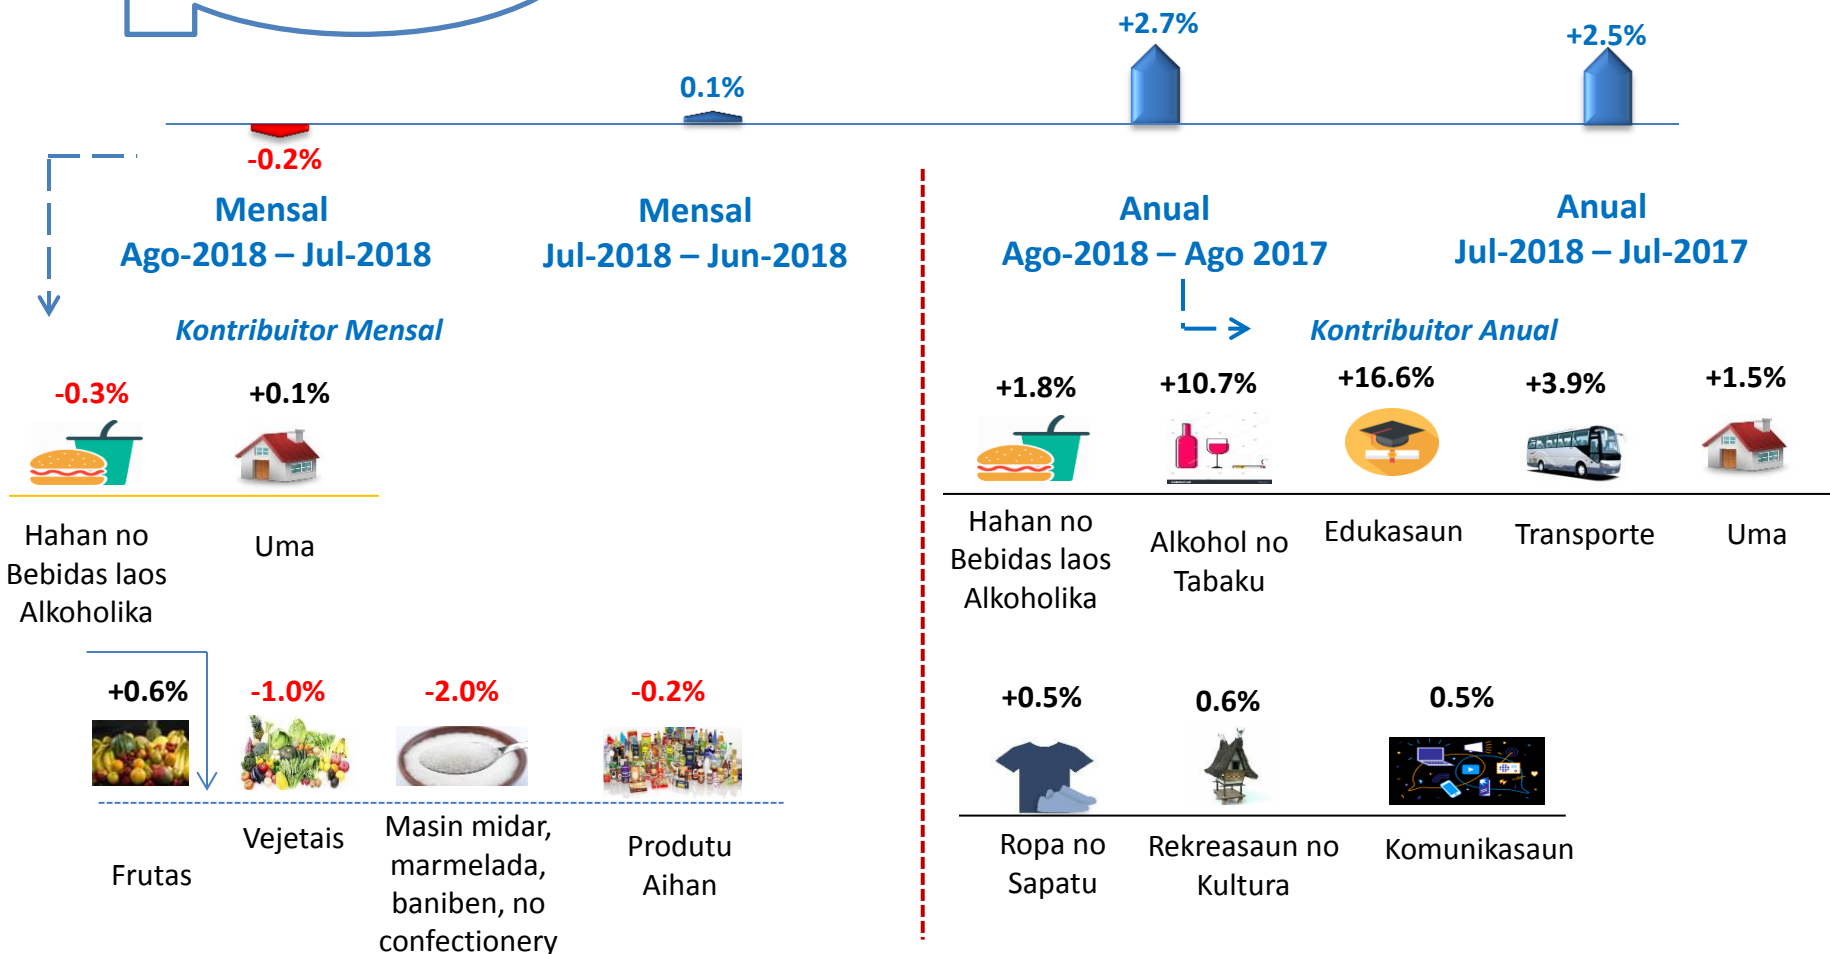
+2.7%

+2.5%

0.1%

-0.2%

Mensal
Ago-2018 – Jul-2018

Mensal
Jul-2018 – Jun-2018

Anual
Ago-2018 – Ago 2017

Anual
Jul-2018 – Jul-2017

Kontribuitor Mensal

Kontribuitor Anual

-0.3%

+0.1%

Hahan no Bebidas laos Alkoholika

Uma

+1.8%

+10.7%

+16.6%

+3.9%

+1.5%

Hahan no Bebidas laos Alkoholika

Alkohol no Tabaku

Edukasaun

Transporte

Uma

+0.6%

-1.0%

-2.0%

-0.2%

Frutas

Vejetais

Masin midar, marmelada, baniben, no confectionery

Produtu Aihan

+0.5%

0.6%

0.5%

Ropa no Sapatu

Rekreasaun no Kultura

Komunikasaun